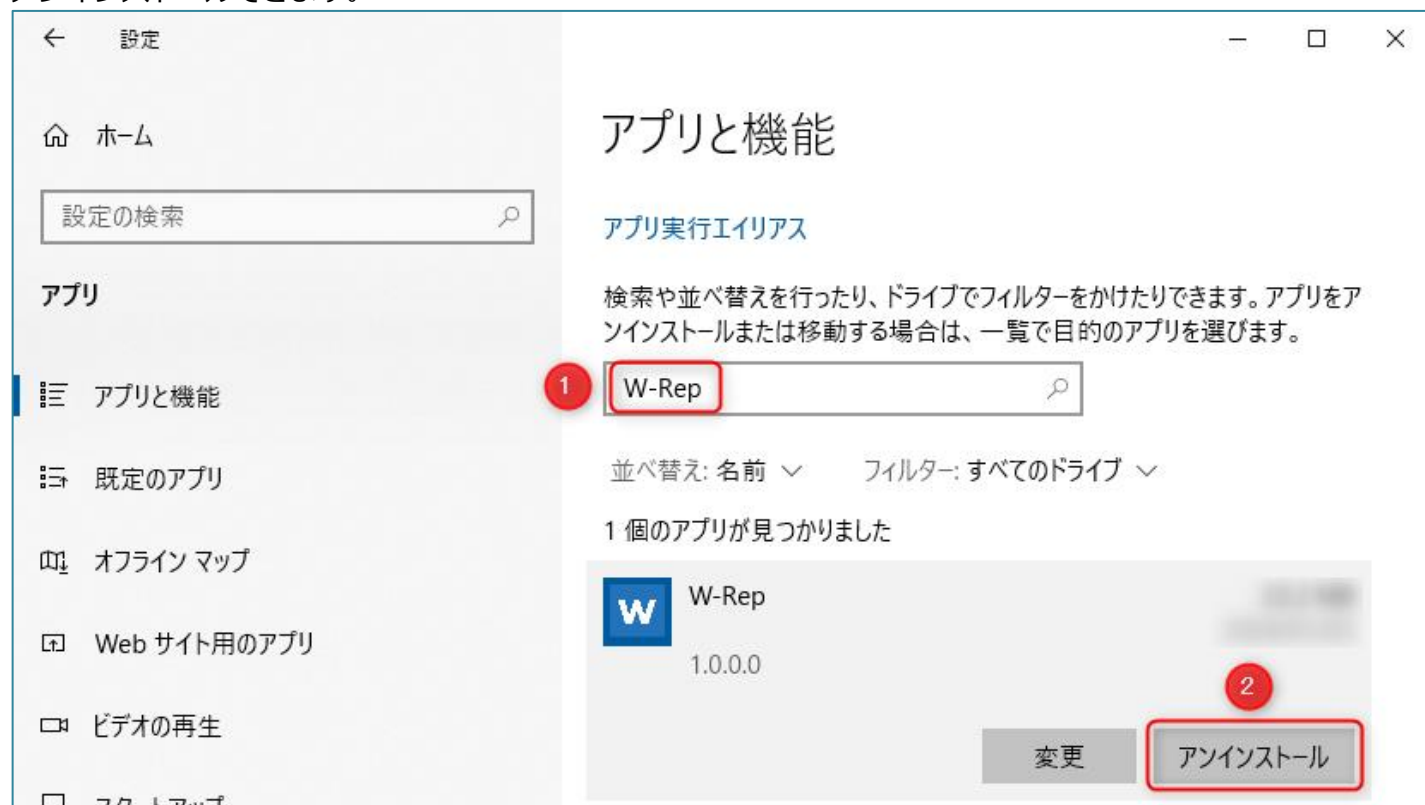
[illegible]

設定

ホーム

設定の検索

アプリ

アプリと機能

既定のアプリ

オフライン マップ

Web サイト用のアプリ

ビデオの再生

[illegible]

アプリと機能

アプリ実行エイリアス

検索や並べ替えを行ったり、ドライブでフィルターをかけたりできます。アプリをアンインストールまたは移動する場合は、一覧で目的のアプリを選びます。

1

W-Rep

並べ替え: 名前

フィルター: すべてのドライブ

1 個のアプリが見つかりました

W

W-Rep

1.0.0.0

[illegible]

2

変更

アンインストール